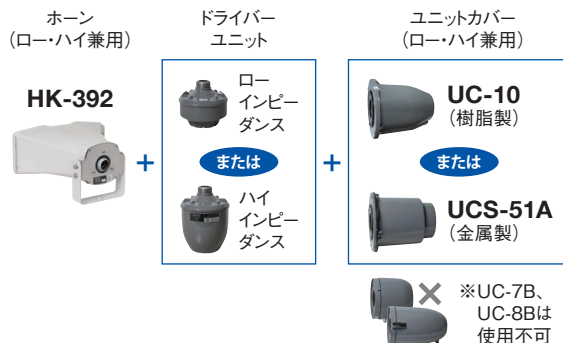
ホーン
(ロー・ハイ兼用)

HK-392

+

ドライバー
ユニット

ロー
インピーダンス

または

ハイ
インピーダンス

+

ユニットカバー
(ロー・ハイ兼用)

UC-10
(樹脂製)

または

UCS-51A
(金属製)

※UC-7B、UC-8Bは使用不可